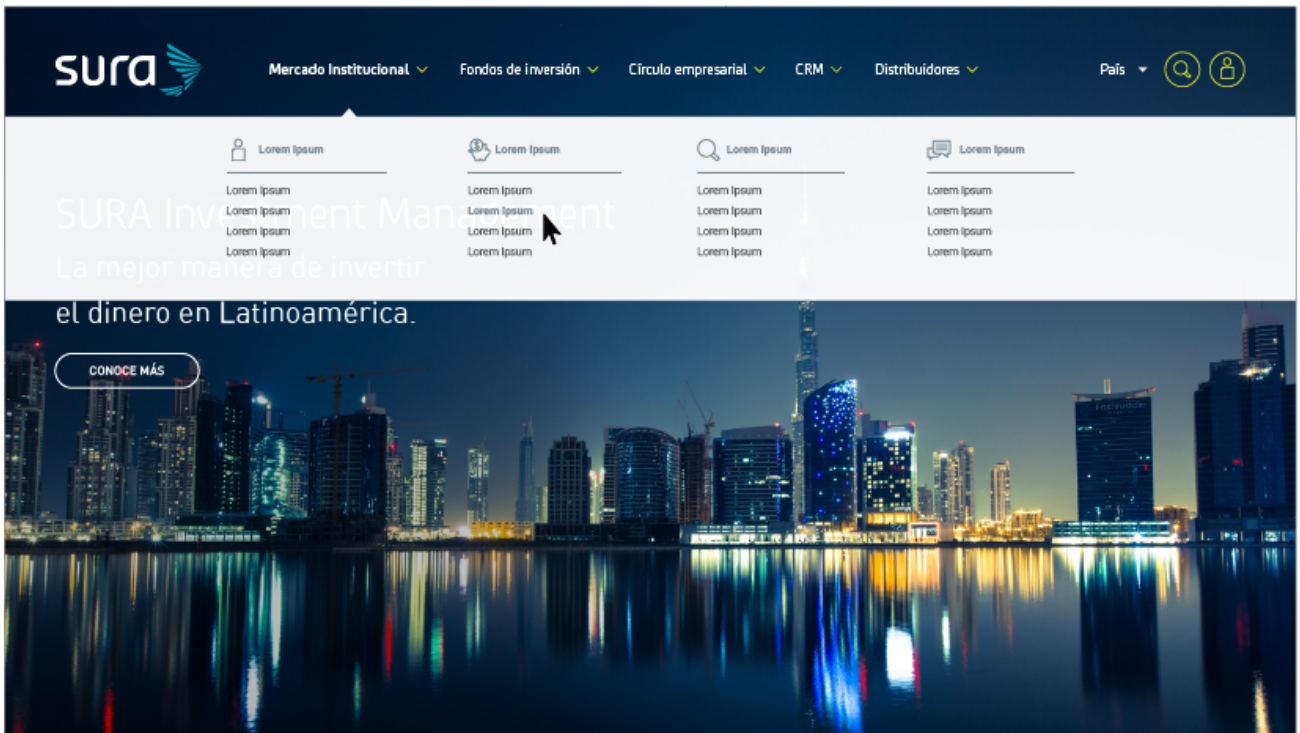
sura

Mercado Institucional Fondos de inversión Círculo empresarial CRM Distribuidores País

Lorem Ipsum
Lorem Ipsum
Lorem Ipsum
Lorem Ipsum
Lorem Ipsum

Lorem Ipsum
Lorem Ipsum
Lorem Ipsum
Lorem Ipsum
Lorem Ipsum

Lorem Ipsum
Lorem Ipsum
Lorem Ipsum
Lorem Ipsum
Lorem Ipsum

Lorem Ipsum
Lorem Ipsum
Lorem Ipsum
Lorem Ipsum
Lorem Ipsum

SURA Investment Management
La mejor manera de invertir
el dinero en Latinoamérica.

CONOCE MÁS